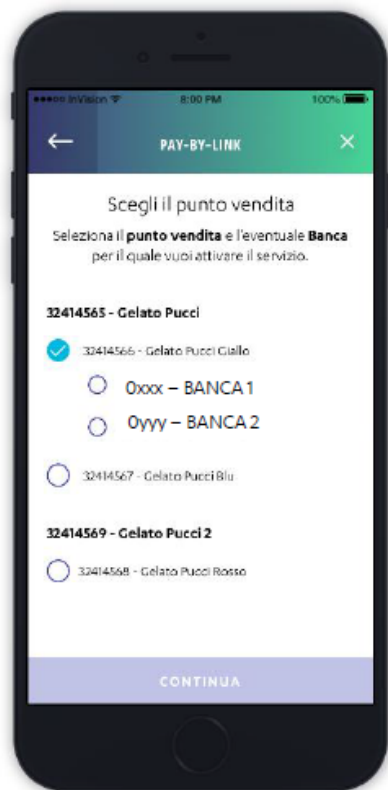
●●●●○ InVision 8:00 PM 100%

←
PAY-BY-LINK
×

Scegli il punto vendita

Seleziona il **punto vendita** e l'eventuale **Banca** per il quale vuoi attivare il servizio.

**32414565 - Gelato Pucci**

32414566 - Gelato Pucci Giallo

0xxx – BANCA 1

0yyy – BANCA 2

32414567 - Gelato Pucci Blu

**32414569 - Gelato Pucci 2**

32414568 - Gelato Pucci Rosso

CONTINUA